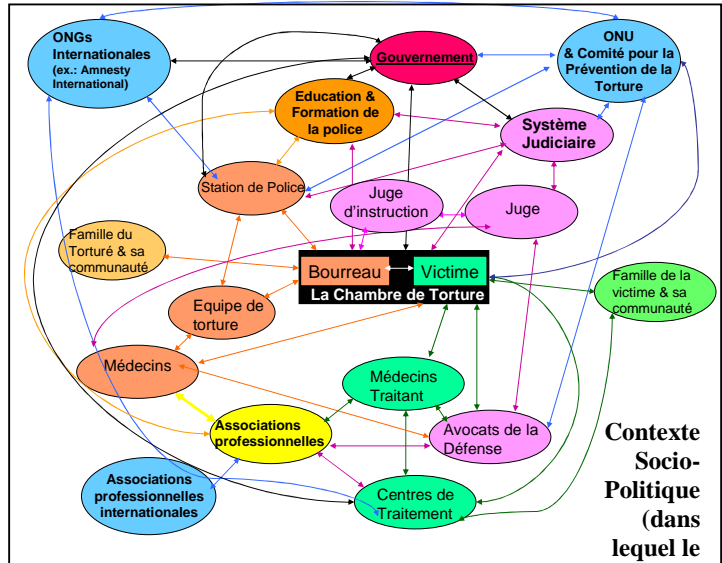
ONGs Internationales (ex.: Amnesty International)

Gouvernement

ONU & Comité pour la Prévention de la Torture

Education & Formation de la police

Système Judiciaire

Station de Police

Juge d'instruction

Juge

Famille du Torturé & sa communauté

Bourreau

Victime

La Chambre de Torture

Famille de la victime & sa communauté

Equipe de torture

Médecins

Médecins Traitant

Associations professionnelles

Avocats de la Défense

Associations professionnelles internationales

Centres de Traitement

Contexte Socio-Politique (dans lequel le